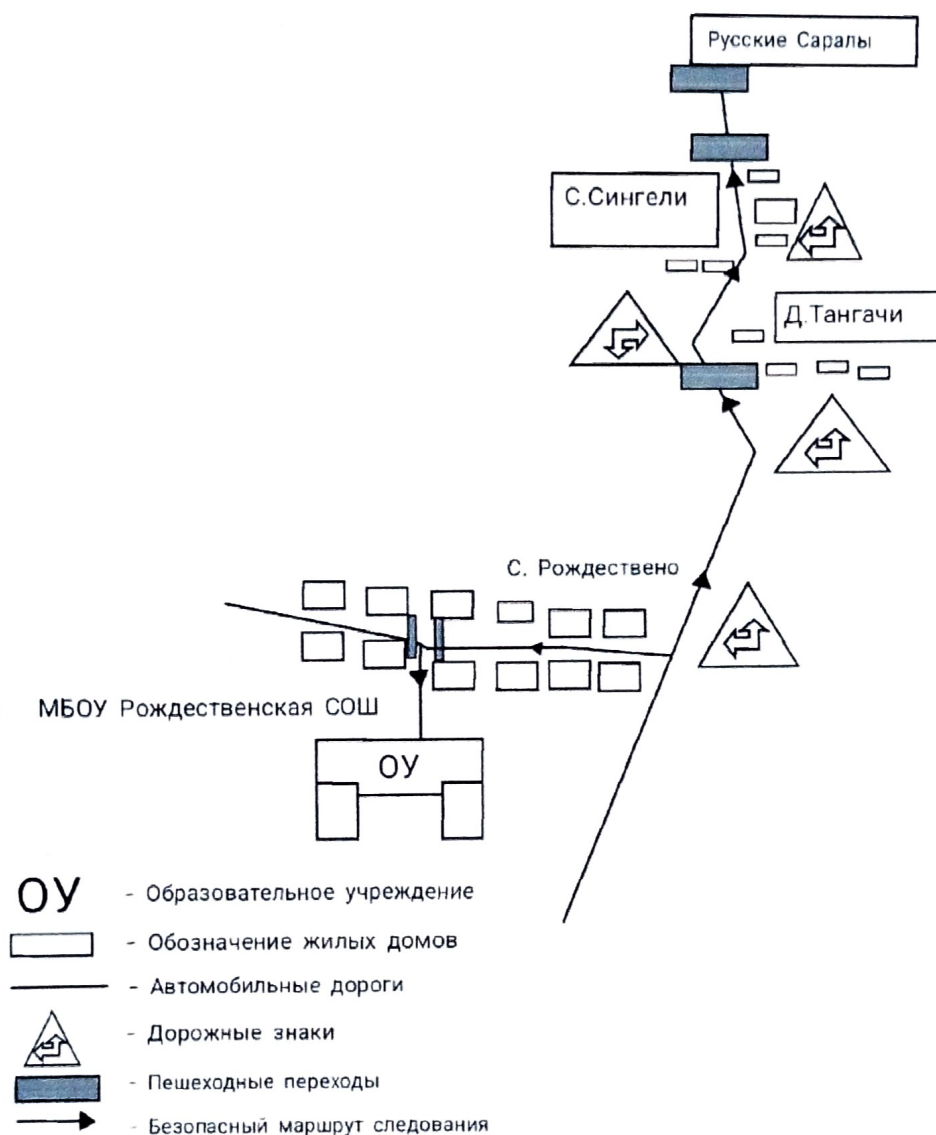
Русские Саралы

С.Сингели

Д.Тангачи

С. Рождествено

МБОУ Рождественская СОШ

ОУ

ОУ - Образовательное учреждение

- Обозначение жилых домов

- Автомобильные дороги

- Дорожные знаки

- Пешеходные переходы

- Безопасный маршрут следования